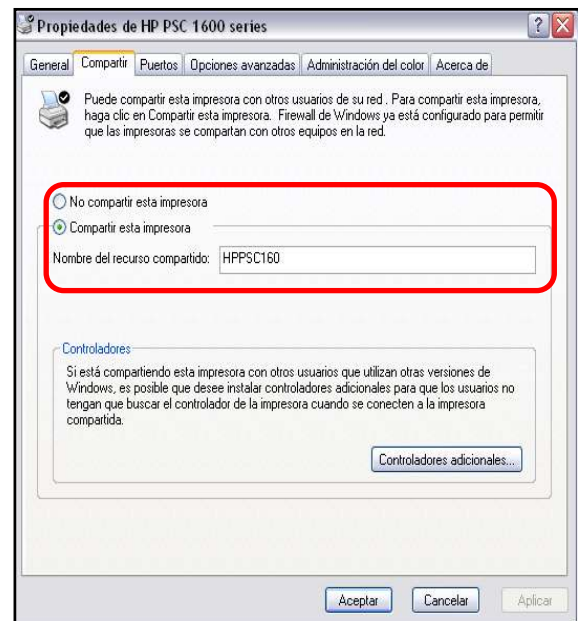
Propiedades de HP PSC 1600 series

General | Compartir | Puertos | Opciones avanzadas | Administración del color | Acerca de

Puede compartir esta impresora con otros usuarios de su red . Para compartir esta impresora, haga clic en Compartir esta impresora. Firewall de Windows ya está configurado para permitir que las impresoras se compartan con otros equipos en la red.

No compartir esta impresora

Compartir esta impresora

Nombre del recurso compartido: HPPSC160

Controladores

Si está compartiendo esta impresora con otros usuarios que utilizan otras versiones de Windows, es posible que desee instalar controladores adicionales para que los usuarios no tengan que buscar el controlador de la impresora cuando se conecten a la impresora compartida.

Controladores adicionales...

Aceptar | Cancelar | Aplicar